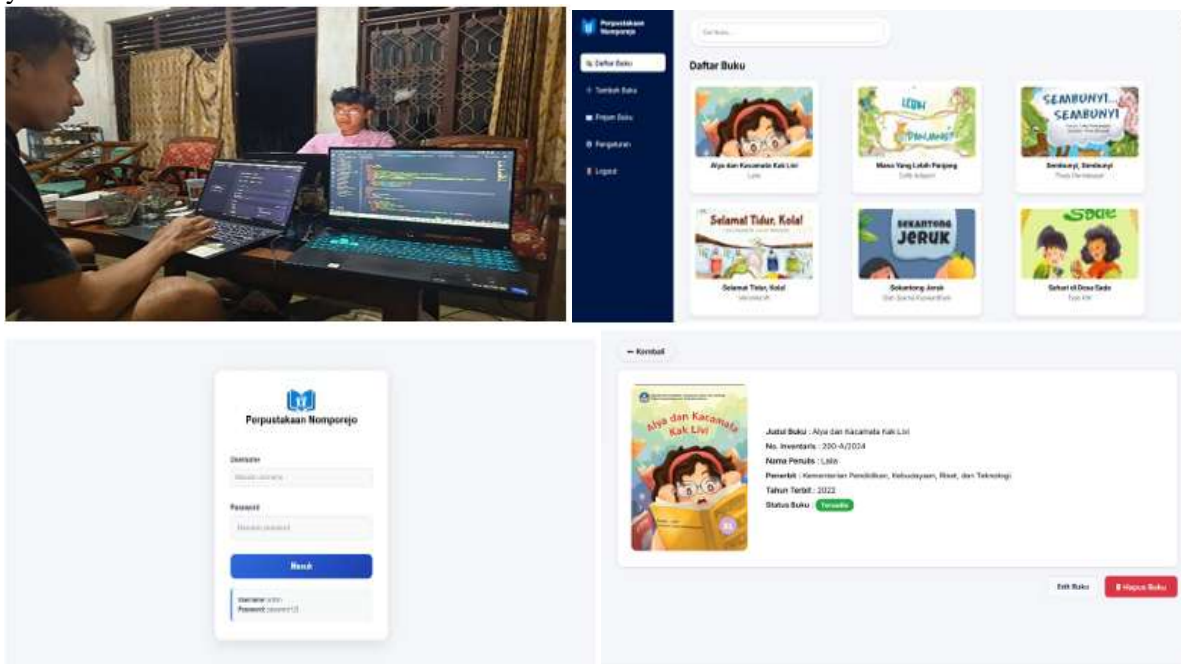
Perpustakaan Nomporejo

Cari buku...

Daftar Buku

Tambah Buku

Pinjam Buku

Pengaturan

Logout

Daftar Buku

Alya dan Kacamata Kak Livi
Lala

Masa Yang Lebih Panjang
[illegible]

SEMBUNYI... SEMBUNYI
Sembunyi, Sembunyi
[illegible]

Selamat Tidur, Kola!
Selamat Tidur, Kola!
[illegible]

SEKANTONG JERUK
Sekantong Jeruk
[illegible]

Sahari di Desa Sade
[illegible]

Perpustakaan Nomporejo

Username
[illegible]

Password
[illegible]

Masuk

Username: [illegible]
Password: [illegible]

← Kembali

Alya dan Kacamata Kak Livi

Judul Buku : Alya dan Kacamata Kak Livi
No. Inventaris : 200-A/2024
Nama Penulis : Lala
Penerbit : Kementerian Pendidikan, Kebudayaan, Riset, dan Teknologi
Tahun Terbit : 2022
Status Buku Tersedia

Edit Buku
Hapus Buku